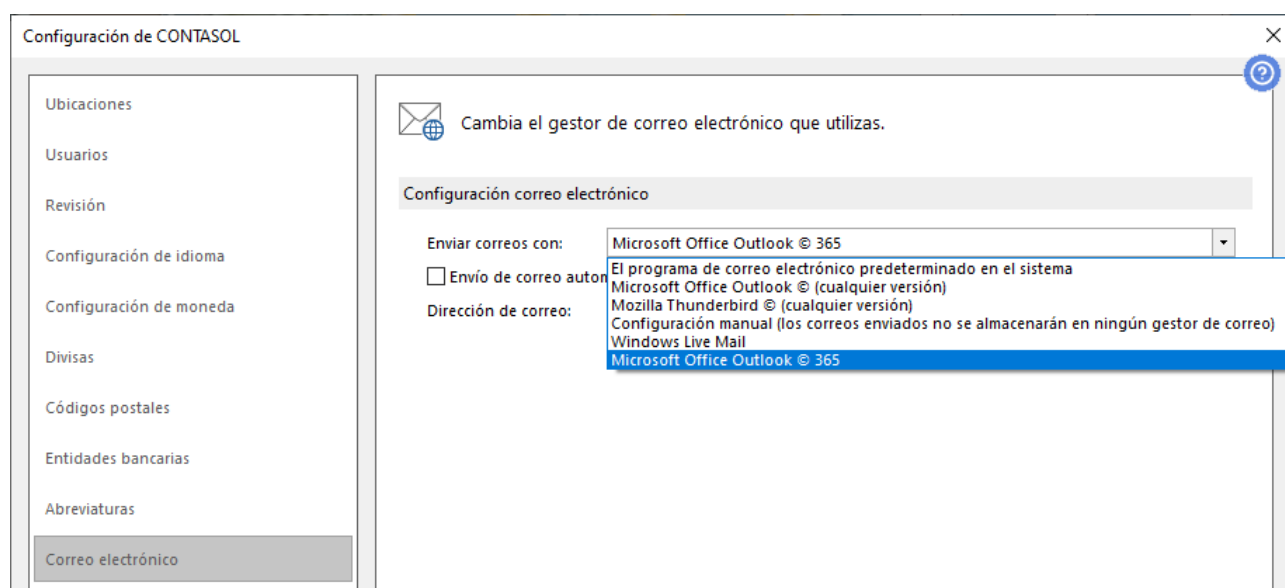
Configuración de CONTASOL

Ubicaciones

Usuarios

Revisión

Configuración de idioma

Configuración de moneda

Divisas

Códigos postales

Entidades bancarias

Abreviaturas

Correo electrónico

Cambia el gestor de correo electrónico que utilizas.

Configuración correo electrónico

Enviar correos con: Microsoft Office Outlook © 365

Envío de correo autom

Dirección de correo:

El programa de correo electrónico predeterminado en el sistema
Microsoft Office Outlook © (cualquier versión)
Mozilla Thunderbird © (cualquier versión)
Configuración manual (los correos enviados no se almacenarán en ningún gestor de correo)
Windows Live Mail
Microsoft Office Outlook © 365